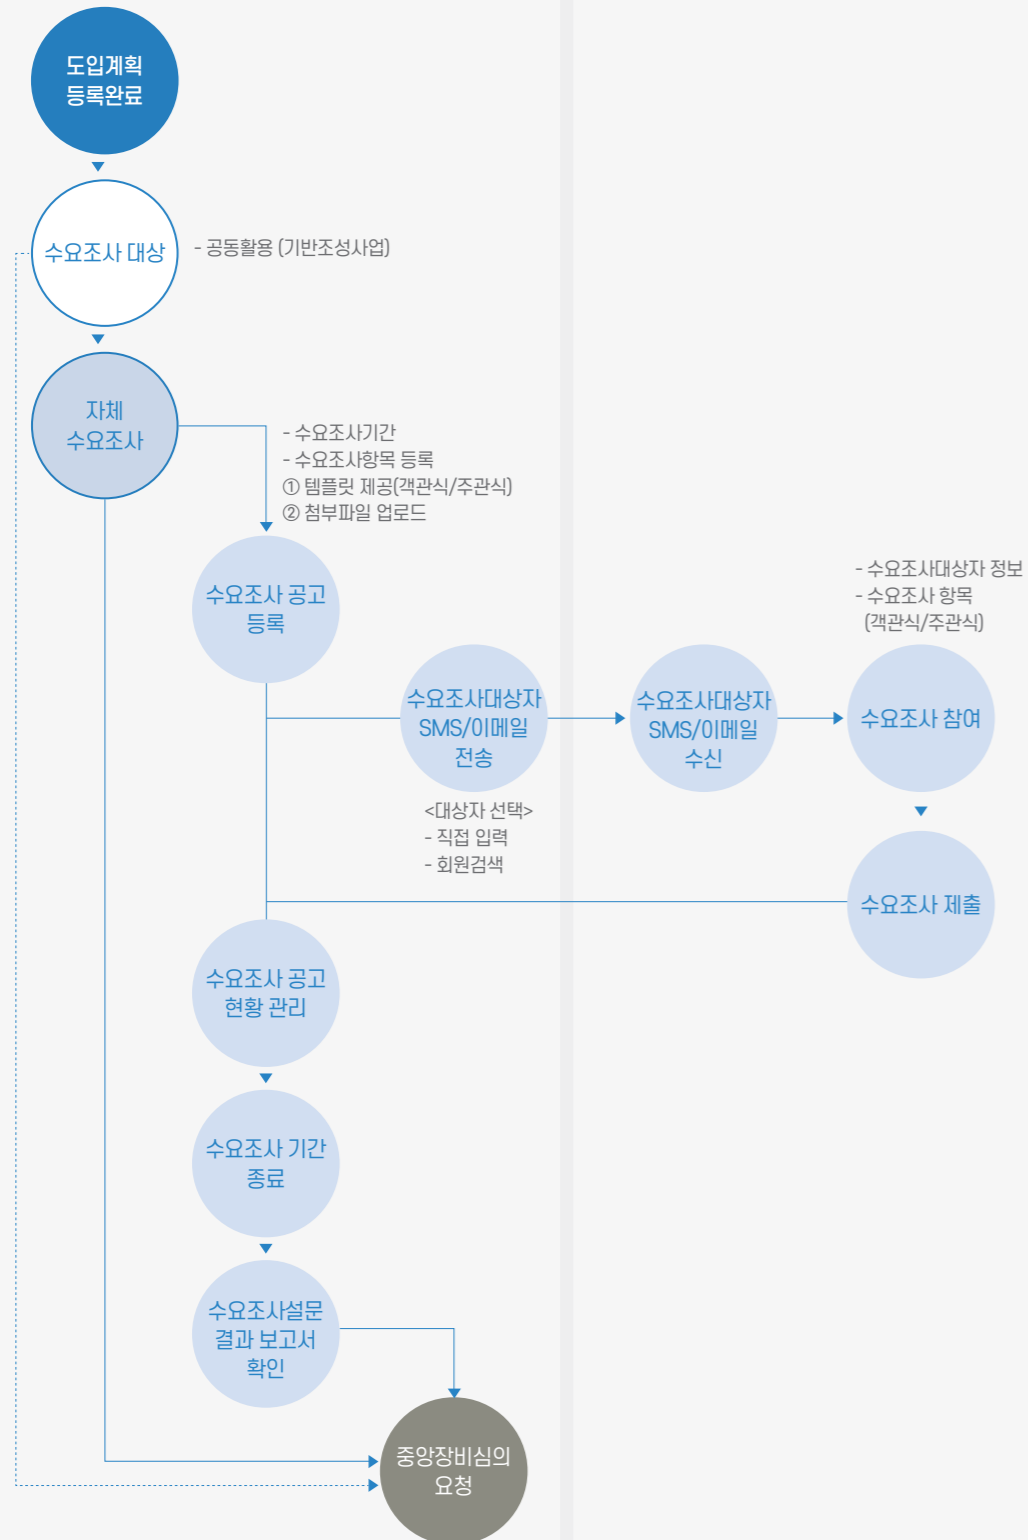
도입계획 등록완료

수요조사 대상

- 공동활용 (기반조성사업)

자체 수요조사

- 수요조사기간
- 수요조사항목 등록
① 템플릿 제공(객관식/주관식)
② 첨부파일 업로드

수요조사 공고 등록

- 수요조사대상자 정보
- 수요조사 항목 (객관식/주관식)

수요조사대상자 SMS/이메일 전송

수요조사대상자 SMS/이메일 수신

수요조사 참여

<대상자 선택>
- 직접 입력
- 회원검색

수요조사 제출

수요조사 공고 현황 관리

수요조사 기간 종료

수요조사설문 결과 보고서 확인

중앙장비심의 요청